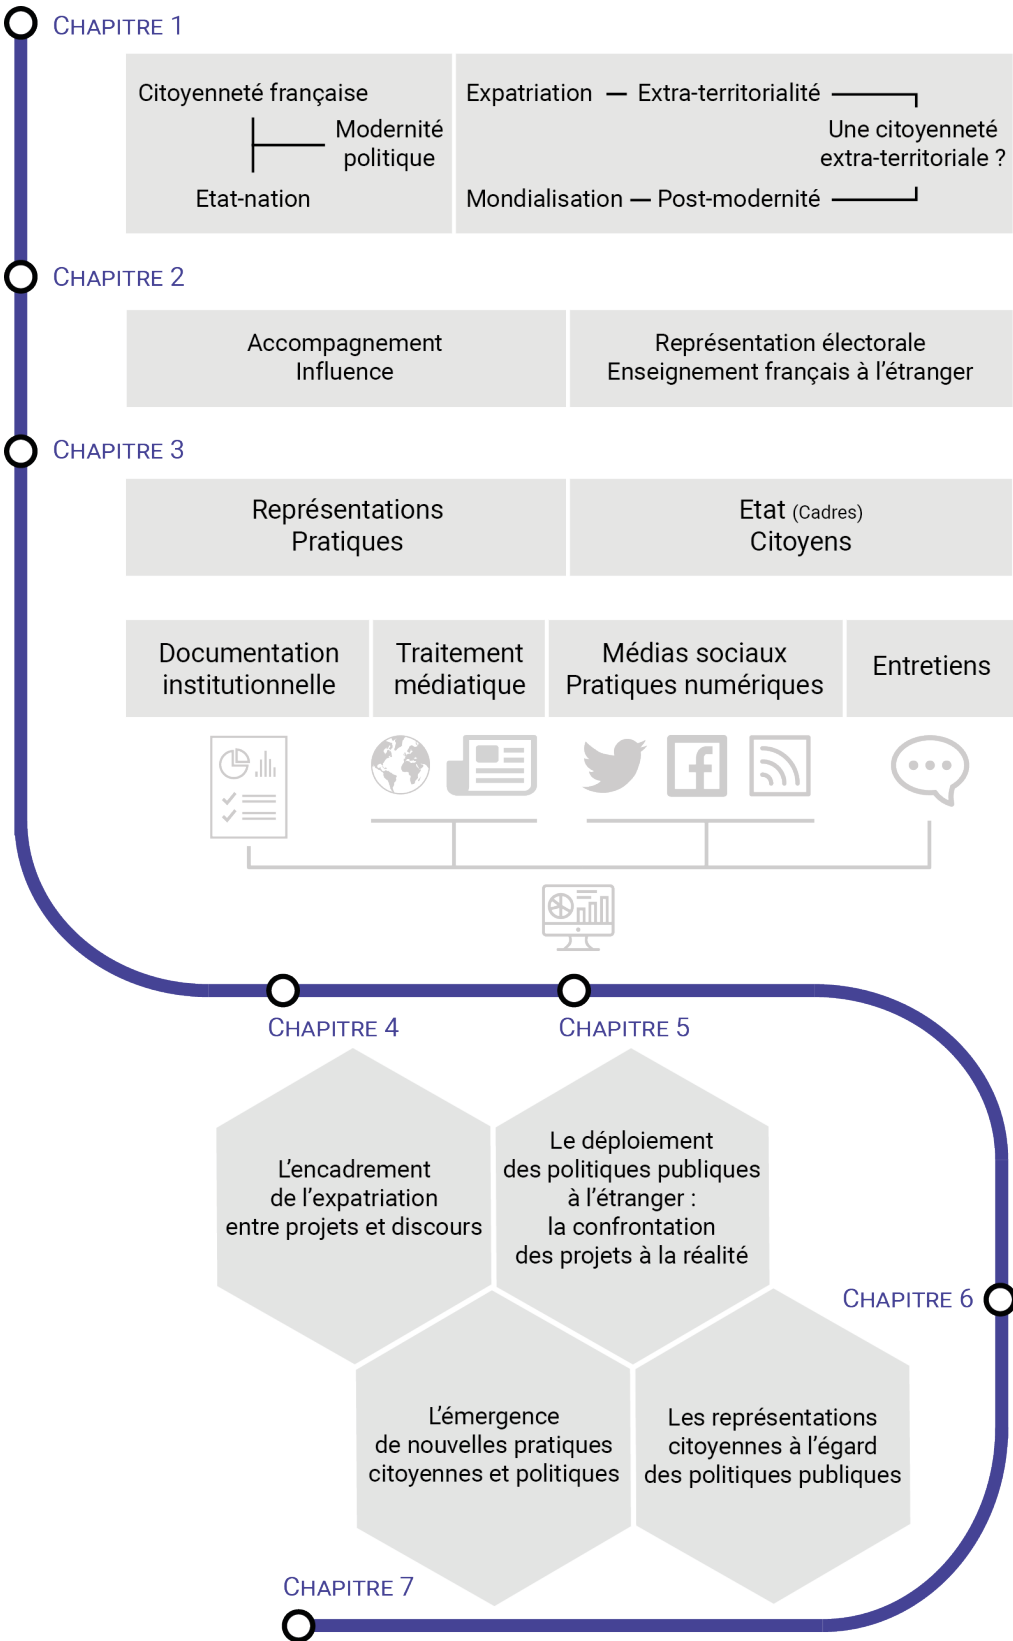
CHAPITRE 1

Citoyenneté française

Modernité politique

Etat-nation

Expatriation — Extra-territorialité

Une citoyenneté extra-territoriale ?

Mondialisation — Post-modernité

CHAPITRE 2

Accompagnement
Influence

Représentation électorale
Enseignement français à l'étranger

CHAPITRE 3

Représentations
Pratiques

Etat (Cadres)
Citoyens

Documentation institutionnelle

Traitement médiatique

Médias sociaux
Pratiques numériques

Entretiens

CHAPITRE 4

CHAPITRE 5

L'encadrement de l'expatriation entre projets et discours

Le déploiement des politiques publiques à l'étranger : la confrontation des projets à la réalité

CHAPITRE 6

L'émergence de nouvelles pratiques citoyennes et politiques

Les représentations citoyennes à l'égard des politiques publiques

CHAPITRE 7